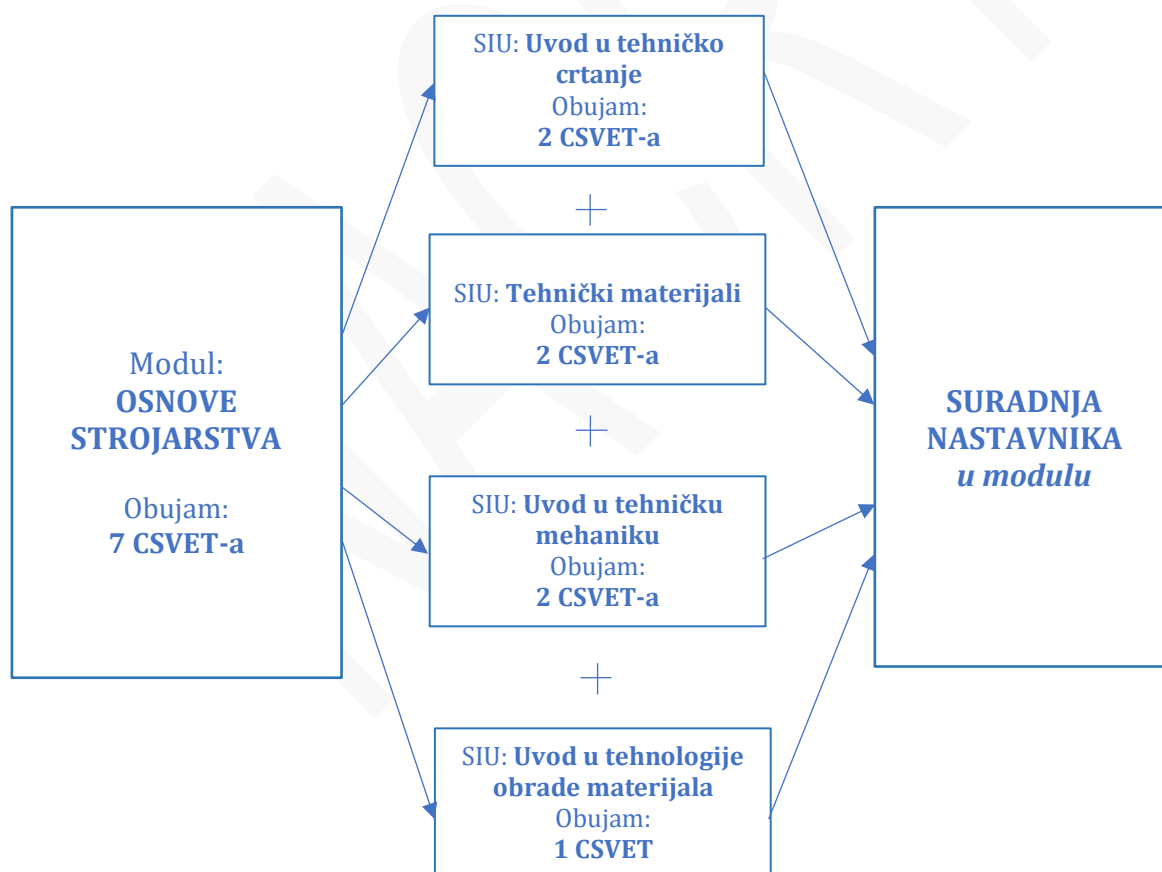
Modul:
**OSNOVE STROJARSTVA**

Obujam:
**7 CSVET-a**

SIU: **Uvod u tehničko crtanje**
Obujam:
**2 CSVET-a**

+

SIU: **Tehnički materijali**
Obujam:
**2 CSVET-a**

+

SIU: **Uvod u tehničku mehaniku**
Obujam:
**2 CSVET-a**

+

SIU: **Uvod u tehnologije obrade materijala**
Obujam:
**1 CSVET**

**SURADNJA NASTAVNIKA *u modulu***